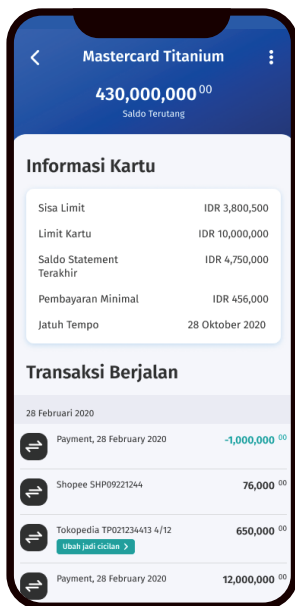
Mastercard Titanium

430,000,000$^{00}$
Saldo Terutang

Informasi Kartu

| | |
|---|---|
| Sisa Limit | IDR 3,800,500 |
| Limit Kartu | IDR 10,000,000 |
| Saldo Statement Terakhir | IDR 4,750,000 |
| Pembayaran Minimal | IDR 456,000 |
| Jatuh Tempo | 28 Oktober 2020 |

Transaksi Berjalan

28 Februari 2020

Payment, 28 February 2020 -1,000,000$^{00}$

Shopee SHP09221244 76,000$^{00}$

Tokopedia TP021234413 4/12 650,000$^{00}$
Ubah jadi cicilan >

Payment, 28 February 2020 12,000,000$^{00}$